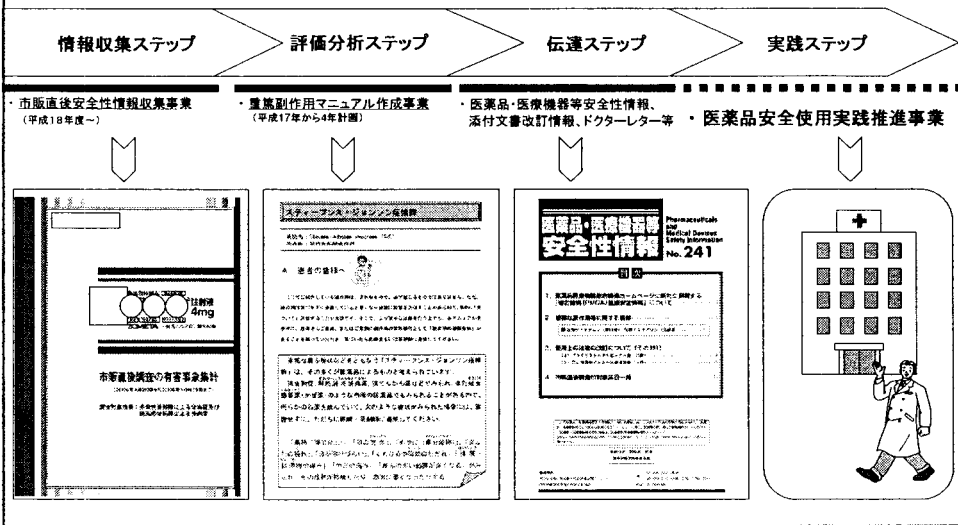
情報収集ステップ

評価分析ステップ

伝達ステップ

実践ステップ

・市販直後安全性情報収集事業
（平成18年度～）

・重篤副作用マニュアル作成事業
（平成17年から4年計画）

・医薬品・医療機器等安全性情報、添付文書改訂情報、ドクターレター等

・医薬品安全使用実践推進事業

注射液
4mg

市販直後調査の有害事象集計

スティーブンス・ジョンソン症候群

A 患者の皆様へ

医薬品・医療機器等
安全性情報
Pharmaceuticals and Medical Devices Safety Information
No. 241

目次